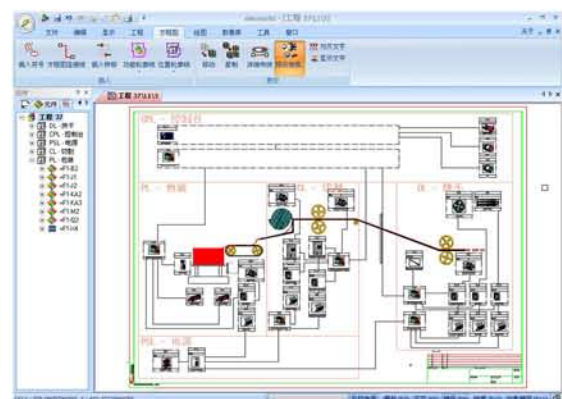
工程 EPLAN

文件 编辑 显示 工程 功能图 绘图 数据库 工具 窗口

插入开关 插入符号 功能块 插入 编辑

工程 32
DL - 操作
OPL - 控制台
PGL - 电源
CL - 切割
PL - 包装
=F1.B2
=F1.J1
=F1.J2
=F1.KA2
=F1.KA3
=F1.M2
=F1.Q2
=F1.V4

OPL - 控制台
PL - 包装
CL - 切割
DL - 操作
PGL - 电源